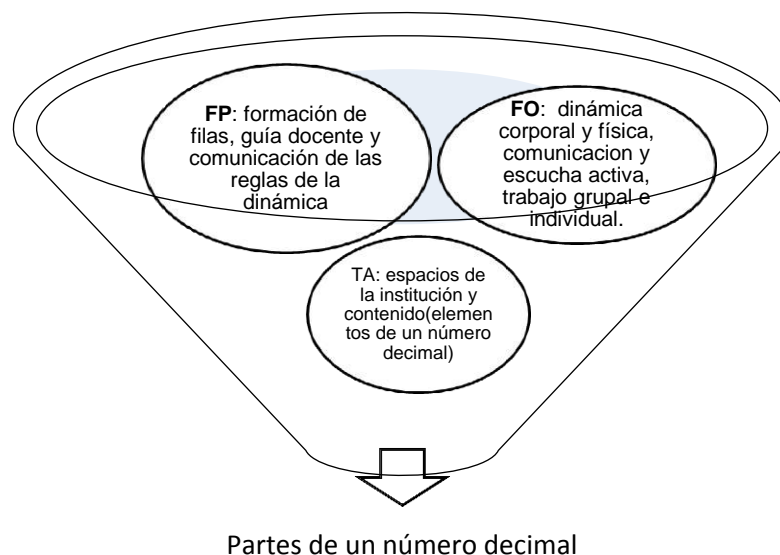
**FP**: formación de filas, guía docente y comunicación de las reglas de la dinámica

**FO**: dinámica corporal y física, comunicacion y escucha activa, trabajo grupal e individual.

TA: espacios de la institución y contenido(elementos de un número decimal)

Partes de un número decimal